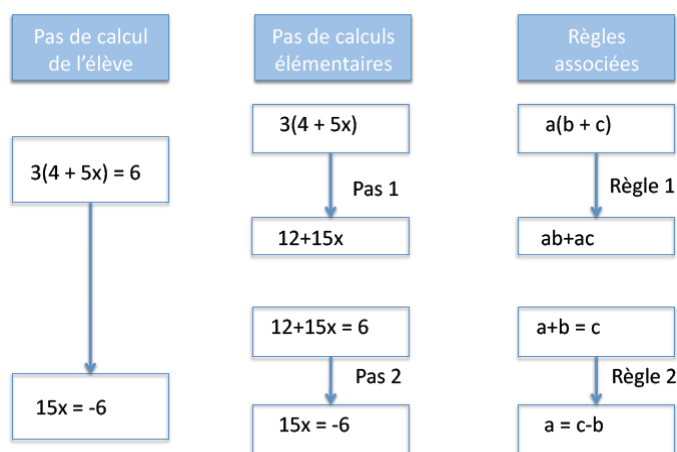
Pas de calcul de l'élève

3(4 + 5x) = 6

15x = -6

Pas de calculs élémentaires

3(4 + 5x)

Pas 1

12+15x

12+15x = 6

Pas 2

15x = -6

Règles associées

a(b + c)

Règle 1

ab+ac

a+b = c

Règle 2

a = c-b